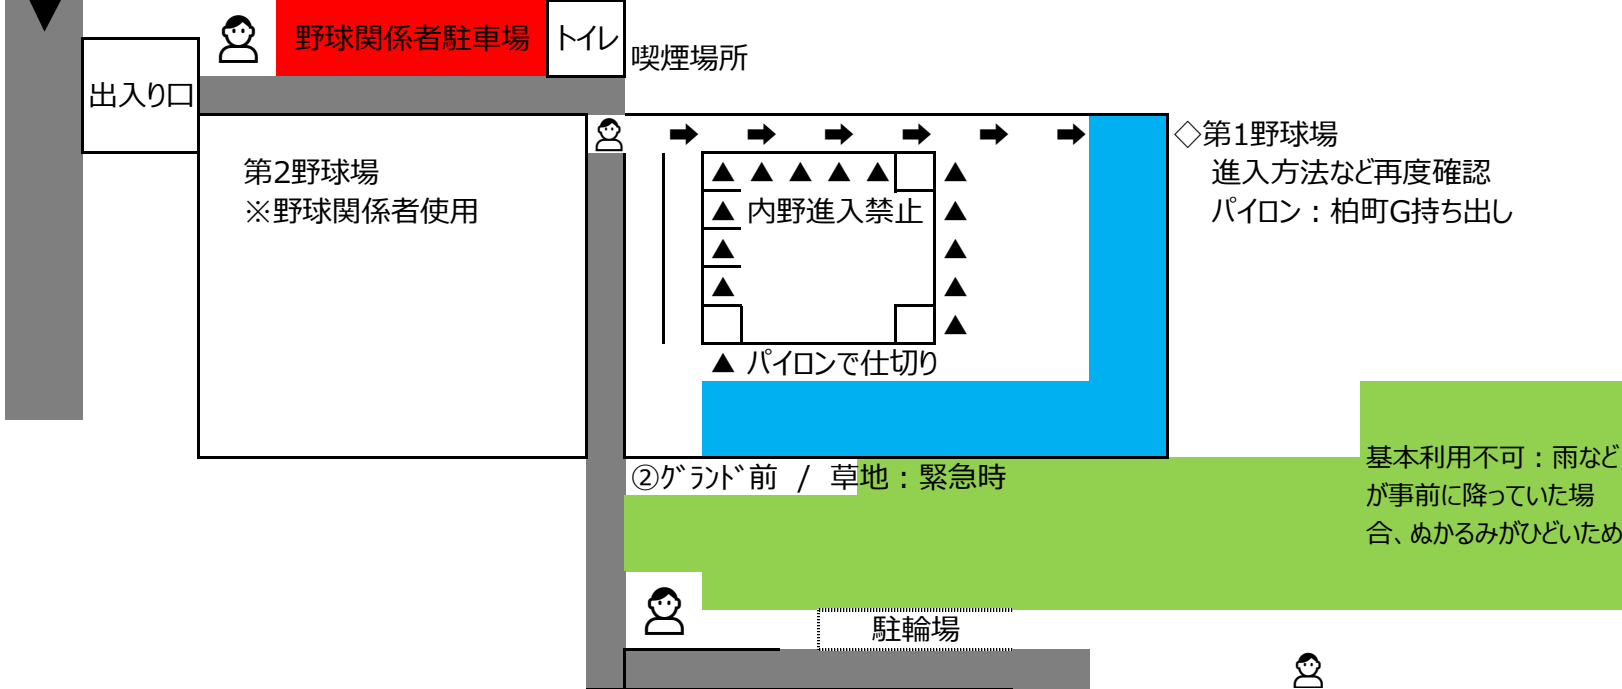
野球関係者駐車場

トイレ

喫煙場所

出入り口

第2野球場
※野球関係者使用

◇第1野球場
進入方法など再度確認
パイロン：柏町G持ち出し

▲ 内野進入禁止

▲ パイロンで仕切り

②ｸﾞﾗﾝﾄﾞ前 / 草地：緊急時

基本利用不可：雨などが事前に降っていた場合、ぬかるみがひどいため

駐輪場